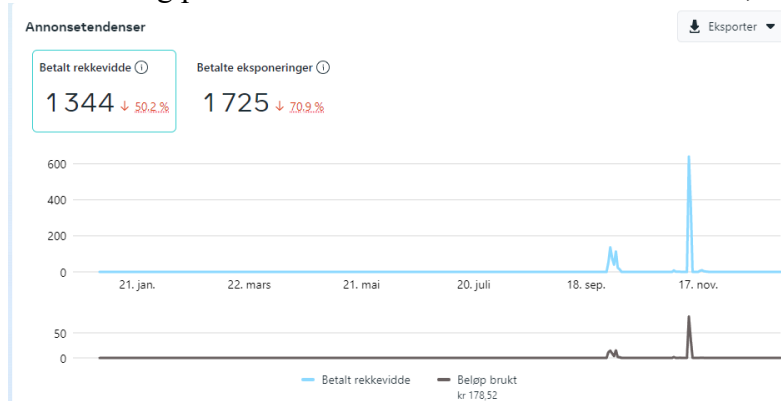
Annonsetendenser

Eksporter

Betalt rekkevidde ⓘ
1 344 ↓ 50,2 %

Betalte eksponeringer ⓘ
1 725 ↓ 70,9 %

600
400
200
0

21. jan. 22. mars 21. mai 20. juli 18. sep. 17. nov.

50
0

Betalt rekkevidde
Beløp brukt
kr 178,52